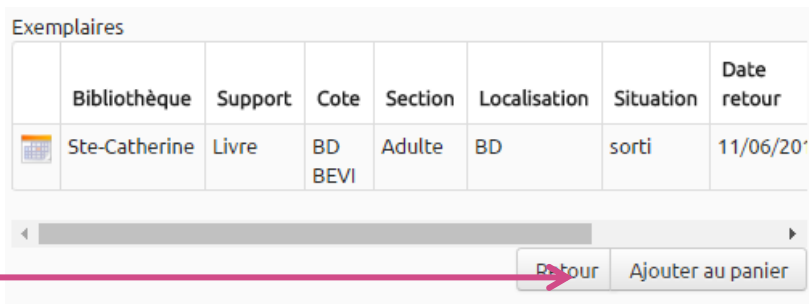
Exemplaires

| | Bibliothèque | Support | Cote | Section | Localisation | Situation | Date retour |
|---|---|---|---|---|---|---|---|
| | Ste-Catherine | Livre | BD BEVI | Adulte | BD | sorti | 11/06/201 |

Retour Ajouter au panier